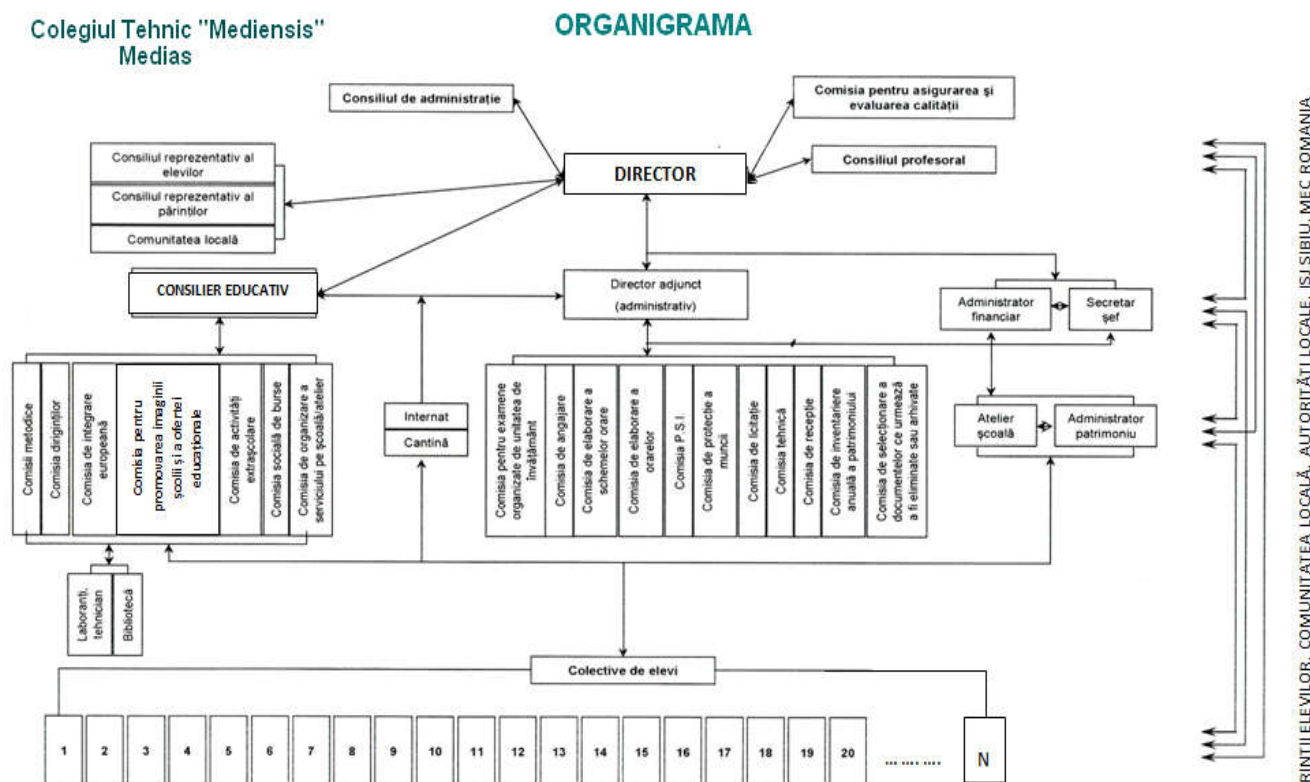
Colegiul Tehnic "Mediensis" Medias

ORGANIGRAMA

Consiliul de administrație

Comisia pentru asigurarea și evaluarea calității

Consiliul reprezentativ al elevilor

Consiliul reprezentativ al părinților

Comunitatea locală

DIRECTOR

Consiliul profesoral

CONSILIER EDUCATIV

Director adjunct (administrativ)

Administrator financiar

Secretar șef

Comisii metodice

Comisia diriginților

Comisia de integrare europeană

Comisia pentru promovarea imaginii școlii și a ofertei educaționale

Comisia de activități extrașcolare

Comisia socială de burse

Comisia de organizare a serviciului pe școală/atelier

Internat

Cantină

Comisia pentru examene organizate de unitatea de învățământ

Comisia de angajare

Comisia de elaborare a schemelor orare

Comisia de elaborare a orarelor

Comisia P.S.I.

Comisia de protecție a muncii

Comisia de licitație

Comisia tehnică

Comisia de recepție

Comisia de inventariere anuală a patrimoniului

Comisia de selecționare a documentelor ce urmează a fi eliminate sau arhivate

Atelier școală

Administrator patrimoniu

Laboranți, tehnician

Bibliotecă

Colective de elevi

1 2 3 4 5 6 7 8 9 10 11 12 13 14 15 16 17 18 19 20 ......... N

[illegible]RINȚII ELEVILOR, COMUNITATEA LOCALĂ, AUTORITĂȚI LOCALE, ISJ SIBIU, MEC ROMANIA